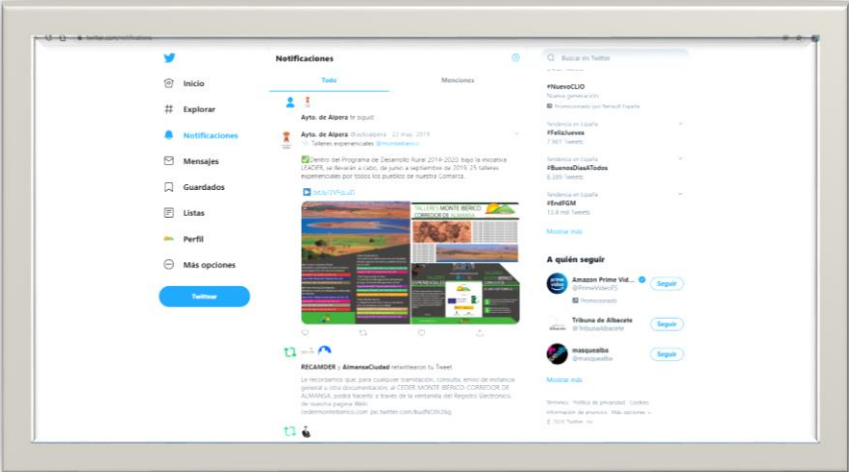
twitter.com/notifications

Inicio
Explorar
Notificaciones
Mensajes
Guardados
Listas
Perfil
Más opciones
Twittear

Notificaciones
Todo
Menciones

Ayto. de Alpera te siguió

Ayto. de Alpera @ayto_alpera · 22 may. 2019
Talleres experienciales @montebierico

✅Dentro del Programa de Desarrollo Rural 2014-2020 bajo la iniciativa LEADER, se llevarán a cabo, de junio a septiembre de 2019, 25 talleres experienciales por todos los pueblos de nuestra Comarca.

bit.ly/2VFqLd0

TALLERES MONTE IBÉRICO CORREDOR DE ALMANSA

RECAMDER y AlmansaCiudad retwittearon tu Tweet

Le recordamos que, para cualquier tramitación, consulta, envío de instancia general u otra documentación, al CEDER MONTE IBÉRICO-CORREDOR DE ALMANSA, podrá hacerlo a través de la ventanilla del Registro Electrónico, de nuestra página Web: cedermonteiberico.com pic.twitter.com/kudNOIh26g

Buscar en Twitter

#NuevoCLIO
Nueva generación
Promocionado por Renault España

Tendencia en España
#FelizJueves
7.967 Tweets

Tendencia en España
#BuenosDiasATodos
6.285 Tweets

Tendencia en España
#EndFGM
13,8 mil Tweets

Mostrar más

A quién seguir

Amazon Prime Vid...
@PrimeVideoES
Promocionado
Seguir

Tribuna de Albacete
@TribunaAlbacete
Seguir

masquealbo
@masquealbo
Seguir

Mostrar más

Términos Política de privacidad Cookies
Información de anuncios Más opciones
© 2020 Twitter, Inc.